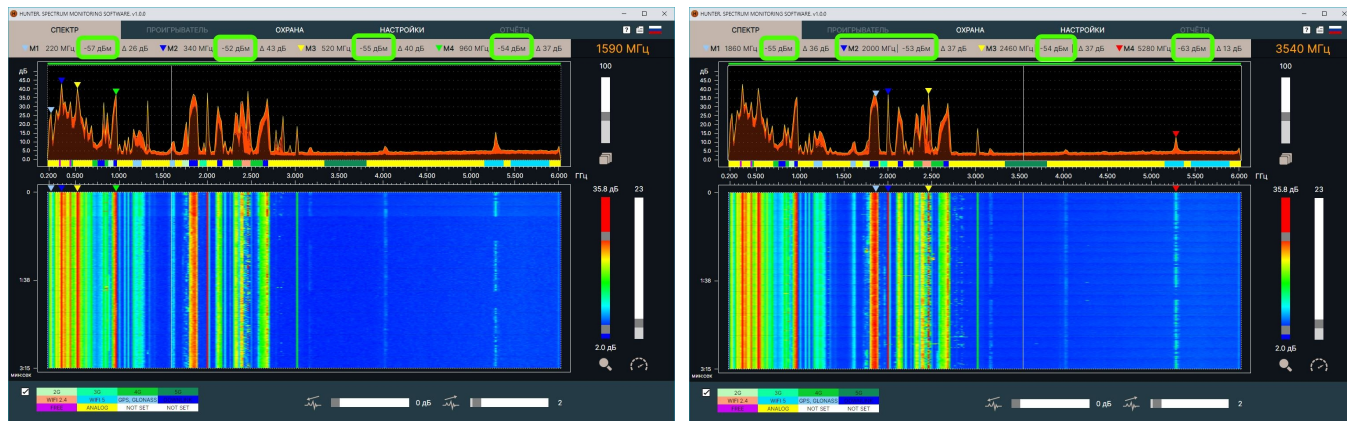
HUNTER. SPECTRUM MONITORING SOFTWARE. v1.0.0

СПЕКТР ПРОИГРЫВАТЕЛЬ ОХРАНА НАСТРОЙКИ ОТЧЁТЫ

M1 220 МГц -57 дБм Δ 26 дБ M2 340 МГц -52 дБм Δ 43 дБ M3 520 МГц -55 дБм Δ 40 дБ M4 960 МГц -54 дБм Δ 37 дБ 1590 МГц

дБ 45.0 40.0 35.0 30.0 25.0 20.0 15.0 10.0 5.0 0.0

100

0.200 0.500 1.000 1.500 2.000 2.500 3.000 3.500 4.000 4.500 5.000 5.500 6.000 ГГц

0

35.8 дБ

23

1:38

2.0 дБ

3:15

| 2G | 3G | 4G | 5G |
|---|---|---|---|
| WIFI 2.4 | WIFI 5 | GPS, GLONASS | |
| FREE | ANALOG | NOT SET | NOT SET |

0 дБ 2

HUNTER. SPECTRUM MONITORING SOFTWARE. v1.0.0

СПЕКТР ПРОИГРЫВАТЕЛЬ ОХРАНА НАСТРОЙКИ ОТЧЁТЫ

M1 1860 МГц -55 дБм Δ 36 дБ M2 2000 МГц -53 дБм Δ 37 дБ M3 2460 МГц -54 дБм Δ 37 дБ M4 5280 МГц -63 дБм Δ 13 дБ 3540 МГц

дБ 45.0 40.0 35.0 30.0 25.0 20.0 15.0 10.0 5.0 0.0

100

0.200 0.500 1.000 1.500 2.000 2.500 3.000 3.500 4.000 4.500 5.000 5.500 6.000 ГГц

0

35.8 дБ

23

1:38

2.0 дБ

3:15

| 2G | 3G | 4G | 5G |
|---|---|---|---|
| WIFI 2.4 | WIFI 5 | GPS, GLONASS | |
| FREE | ANALOG | NOT SET | NOT SET |

0 дБ 2